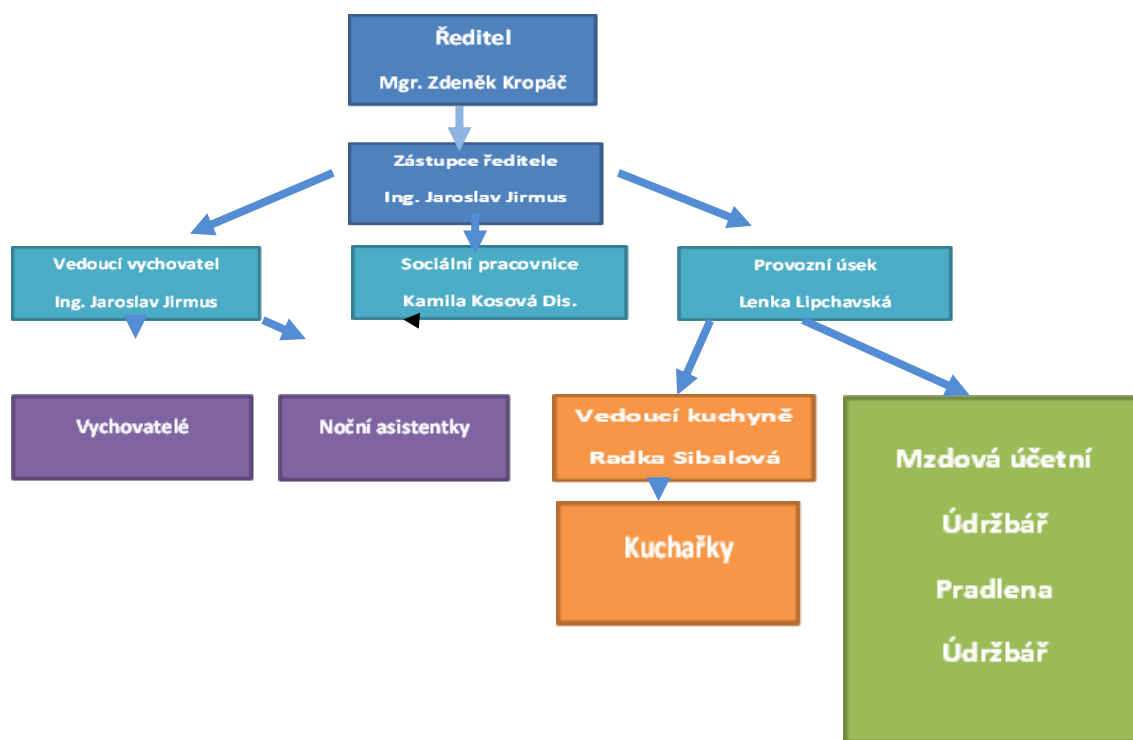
Ředitel

Mgr. Zdeněk Kropáč

Zástupce ředitele

Ing. Jaroslav Jirmus

Vedoucí vychovatel

Ing. Jaroslav Jirmus

Sociální pracovnice

Kamila Kosová Dis.

Provozní úsek

Lenka Lipchavská

Vychovatelé

Noční asistentky

Vedoucí kuchyně

Radka Sibalová

Kuchařky

Mzdová účetní

Údržbář

Pradlena

Údržbář